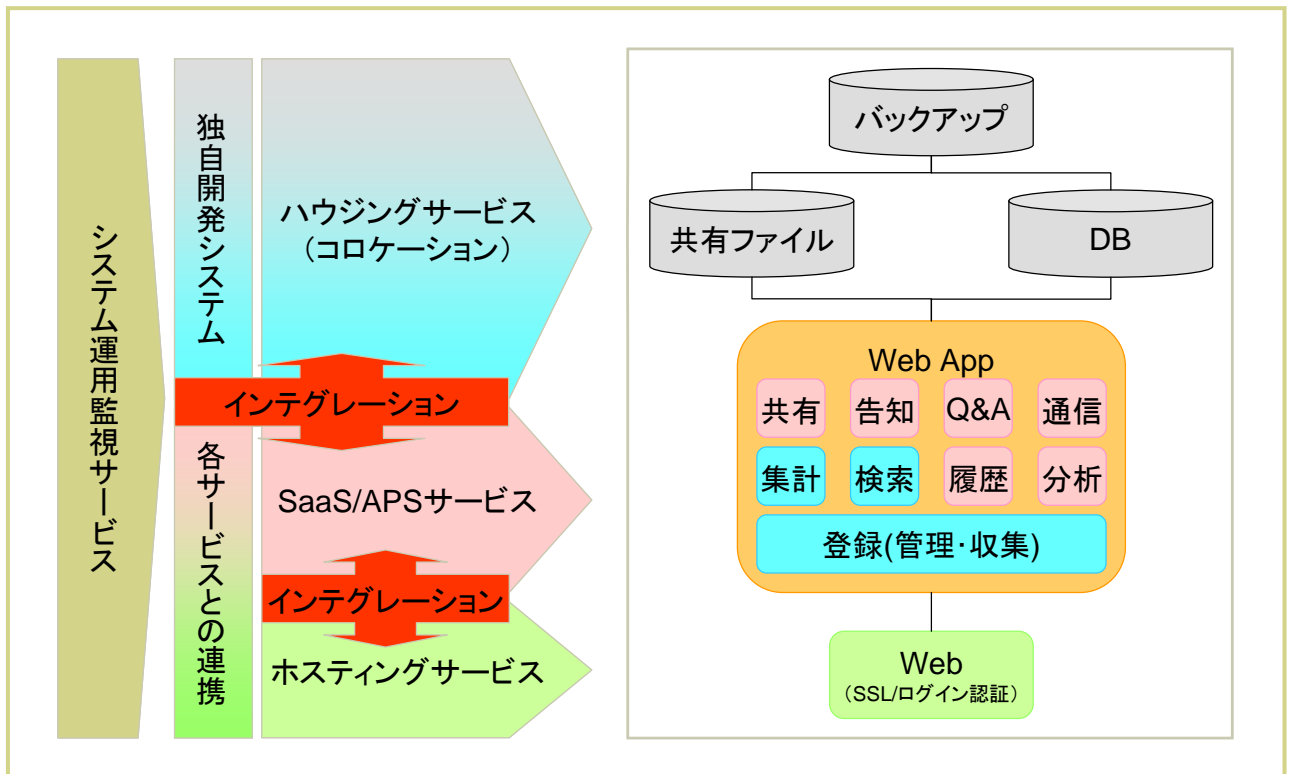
システム運用監視サービス

独自開発システム

ハウジングサービス
（コロケーション）

インテグレーション

各サービスとの連携

SaaS/APSサービス

インテグレーション

ホスティングサービス

バックアップ

共有ファイル

DB

Web App

共有

告知

Q&A

通信

集計

検索

履歴

分析

登録(管理･収集)

Web
（SSL/ログイン認証）